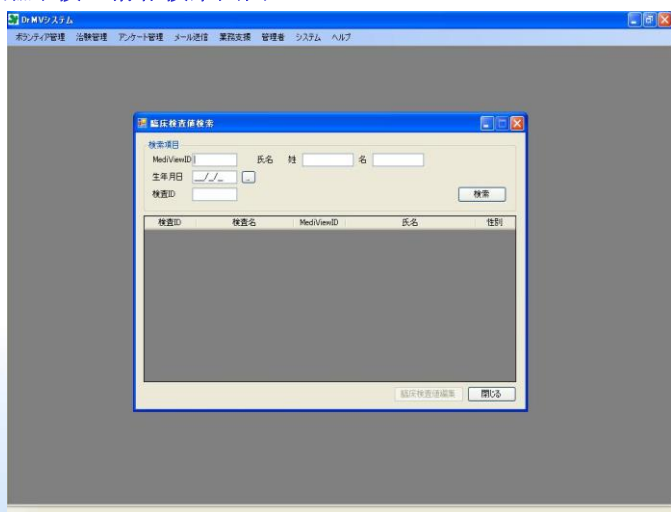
Dr.MVシステム

ボランティア管理　治験管理　アンケート管理　メール送信　業務支援　管理者　システム　ヘルプ

臨床検査値検索

検索項目

MediViewID

氏名　姓　名

生年月日　__/__/__　...

検査ID

検索

| 検査ID | 検査名 | MediViewID | 氏名 | 性別 |
|---|---|---|---|---|

臨床検査値編集　閉じる